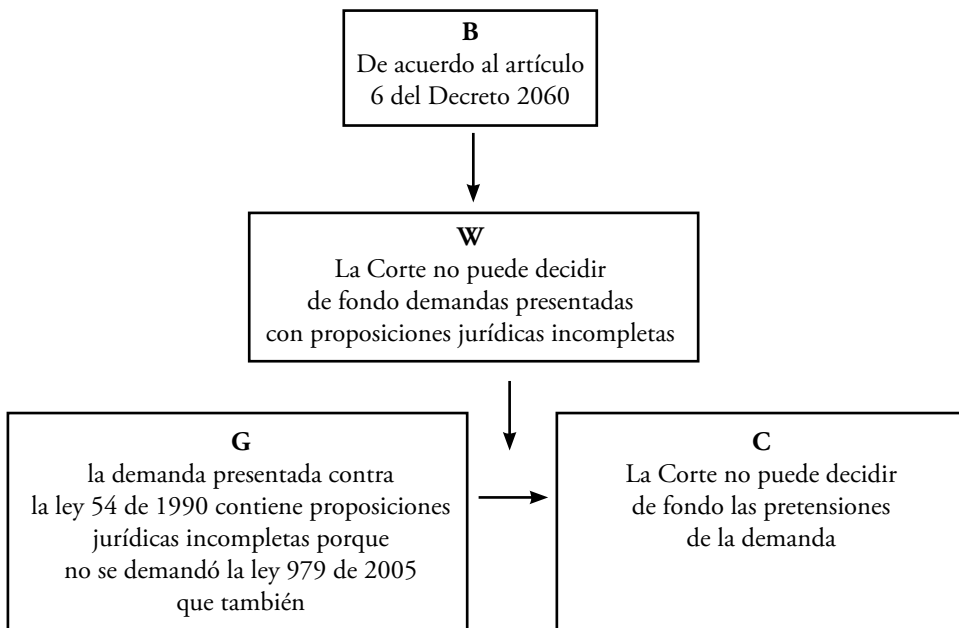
**B**
De acuerdo al artículo 6 del Decreto 2060

**W**
La Corte no puede decidir de fondo demandas presentadas con proposiciones jurídicas incompletas

**G**
la demanda presentada contra la ley 54 de 1990 contiene proposiciones jurídicas incompletas porque no se demandó la ley 979 de 2005 que también

**C**
La Corte no puede decidir de fondo las pretensiones de la demanda